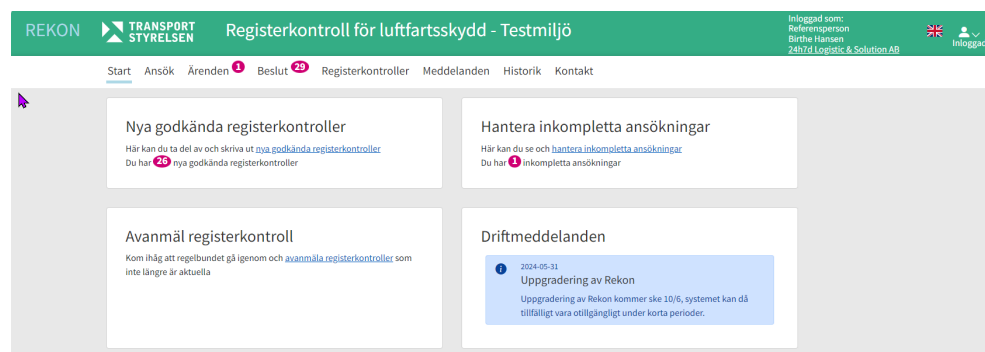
REKON TRANSPORT STYRELSEN Registerkontroll för luftfartsskydd - Testmiljö

Inloggad som: Referensperson Birthe Hansen 24h7d Logistic & Solution AB

Inloggad

Start Ansök Ärenden 1 Beslut 29 Registerkontroller Meddelanden Historik Kontakt

Nya godkända registerkontroller

Här kan du ta del av och skriva ut nya godkända registerkontroller

Du har 26 nya godkända registerkontroller

Hantera inkompletta ansökningar

Här kan du se och hantera inkompletta ansökningar

Du har 1 inkompletta ansökningar

Avanmäl registerkontroll

Kom ihåg att regelbundet gå igenom och avanmäla registerkontroller som inte längre är aktuella

Driftmeddelanden

2024-05-31

Uppgradering av Rekon

Uppgradering av Rekon kommer ske 10/6, systemet kan då tillfälligt vara otillgängligt under korta perioder.